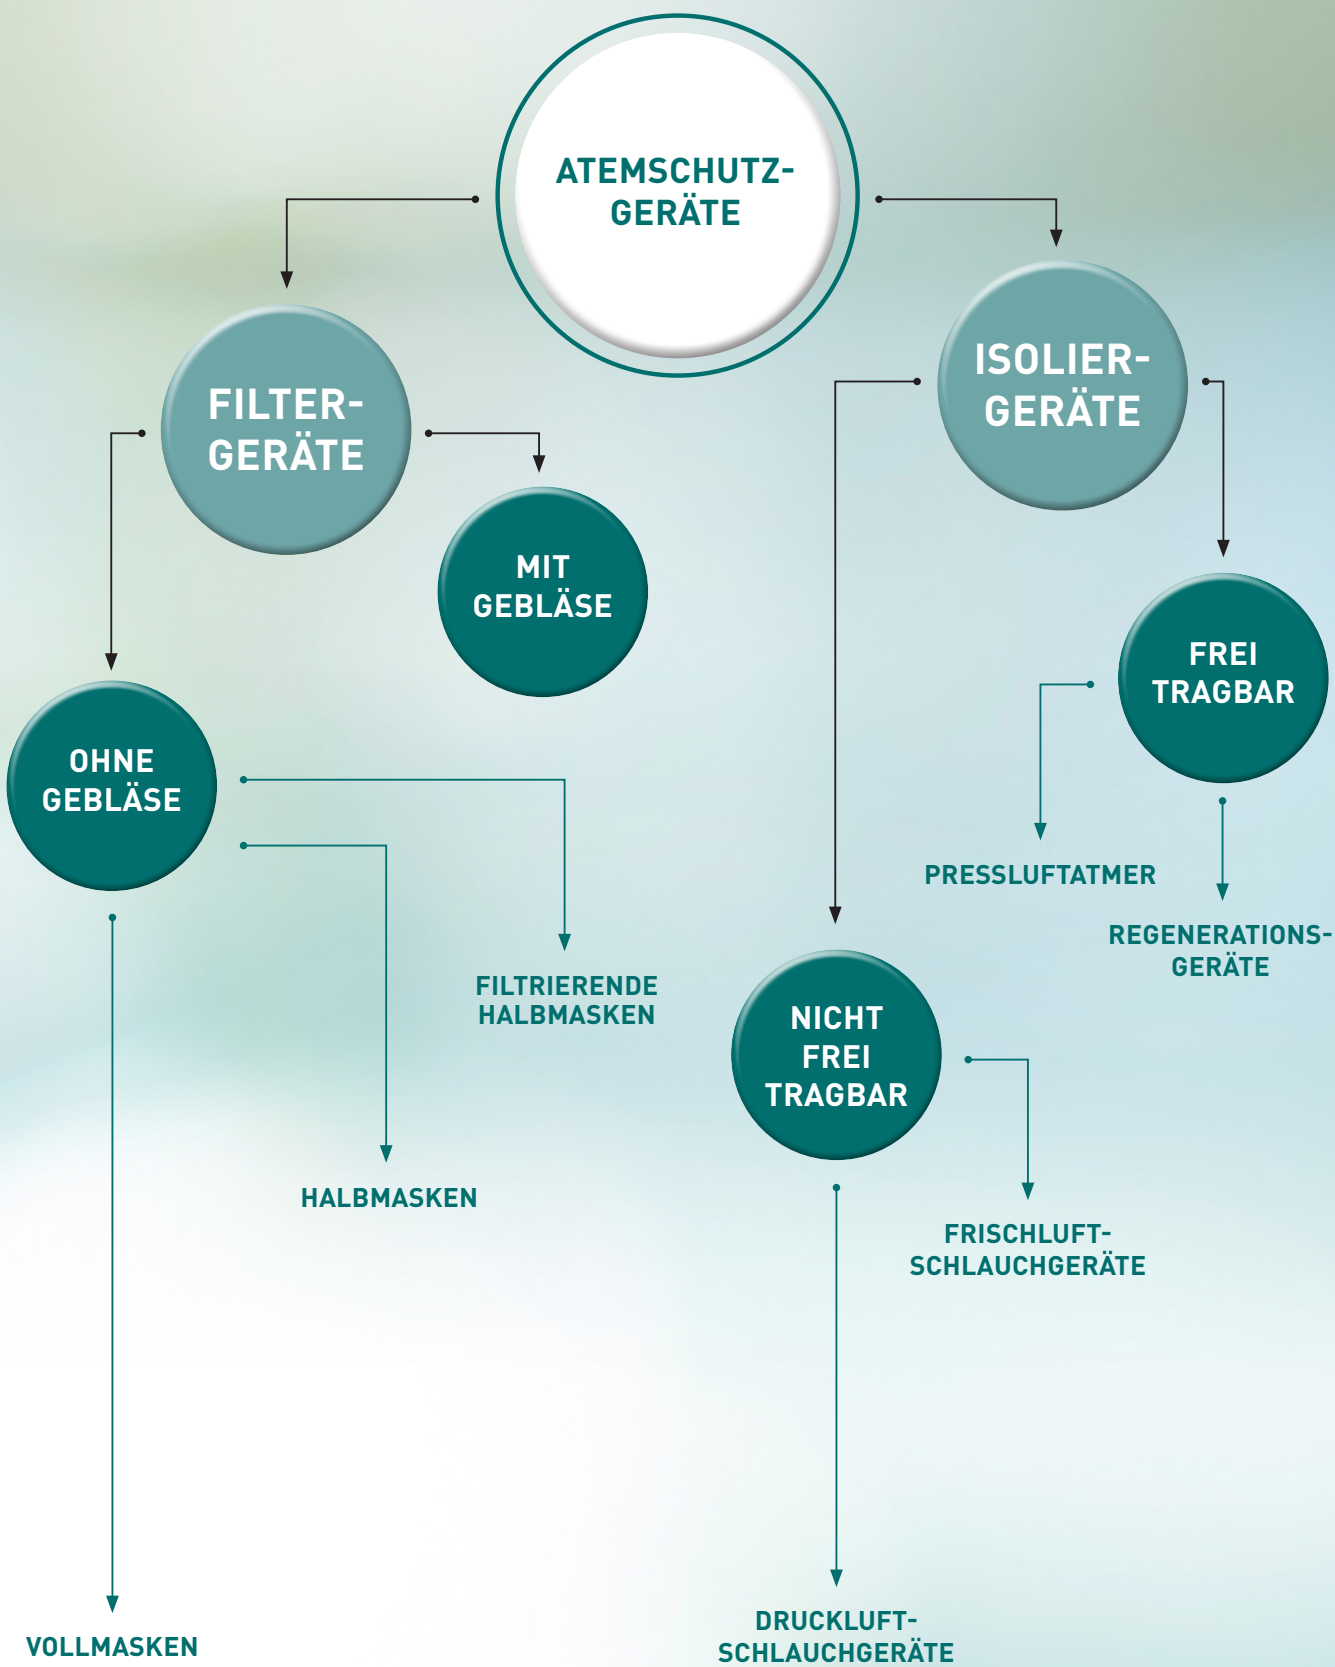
ATEMSCHUTZGERÄTE

FILTERGERÄTE

ISOLIERGERÄTE

MIT GEBLÄSE

OHNE GEBLÄSE

FREI TRAGBAR

PRESSLUFTATMER

REGENERATIONSGERÄTE

FILTRIERENDE HALBMASKEN

NICHT FREI TRAGBAR

HALBMASKEN

FRISCHLUFTSCHLAUCHGERÄTE

VOLLMASKEN

DRUCKLUFTSCHLAUCHGERÄTE